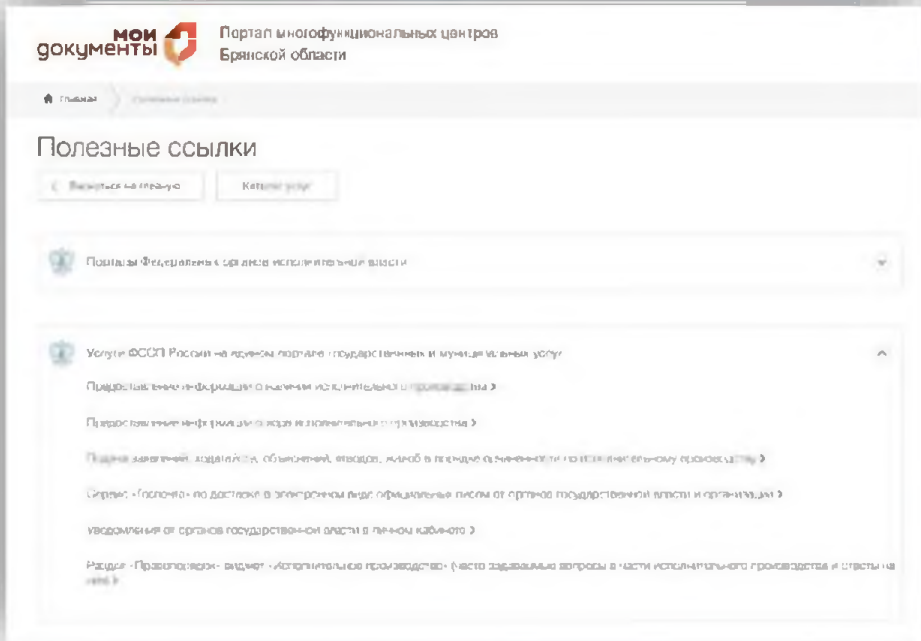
мои документы

Портал многофункциональных центров Брянской области

Главная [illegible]

Полезные ссылки

Вернуться на главную

Каталог услуг

Порталы Федеральных органов исполнительной власти

Услуги ФССП России на едином портале государственных и муниципальных услуг

Предоставление информации о ходе исполнительного производства >

Предоставление информации о ходе исполнительного производства >

Подача заявлений, ходатайств, объяснений, отводов, жалоб в порядке подчиненности по исполнительному производству >

Сервис «Госпочта» по доставке в электронном виде официальных писем от органов государственной власти и организаций >

Уведомления от органов государственной власти в личном кабинете >

Раздел «Правопорядок» виджет «Исполнительное производство» (часто задаваемые вопросы в части исполнительного производства и ответы на них) >